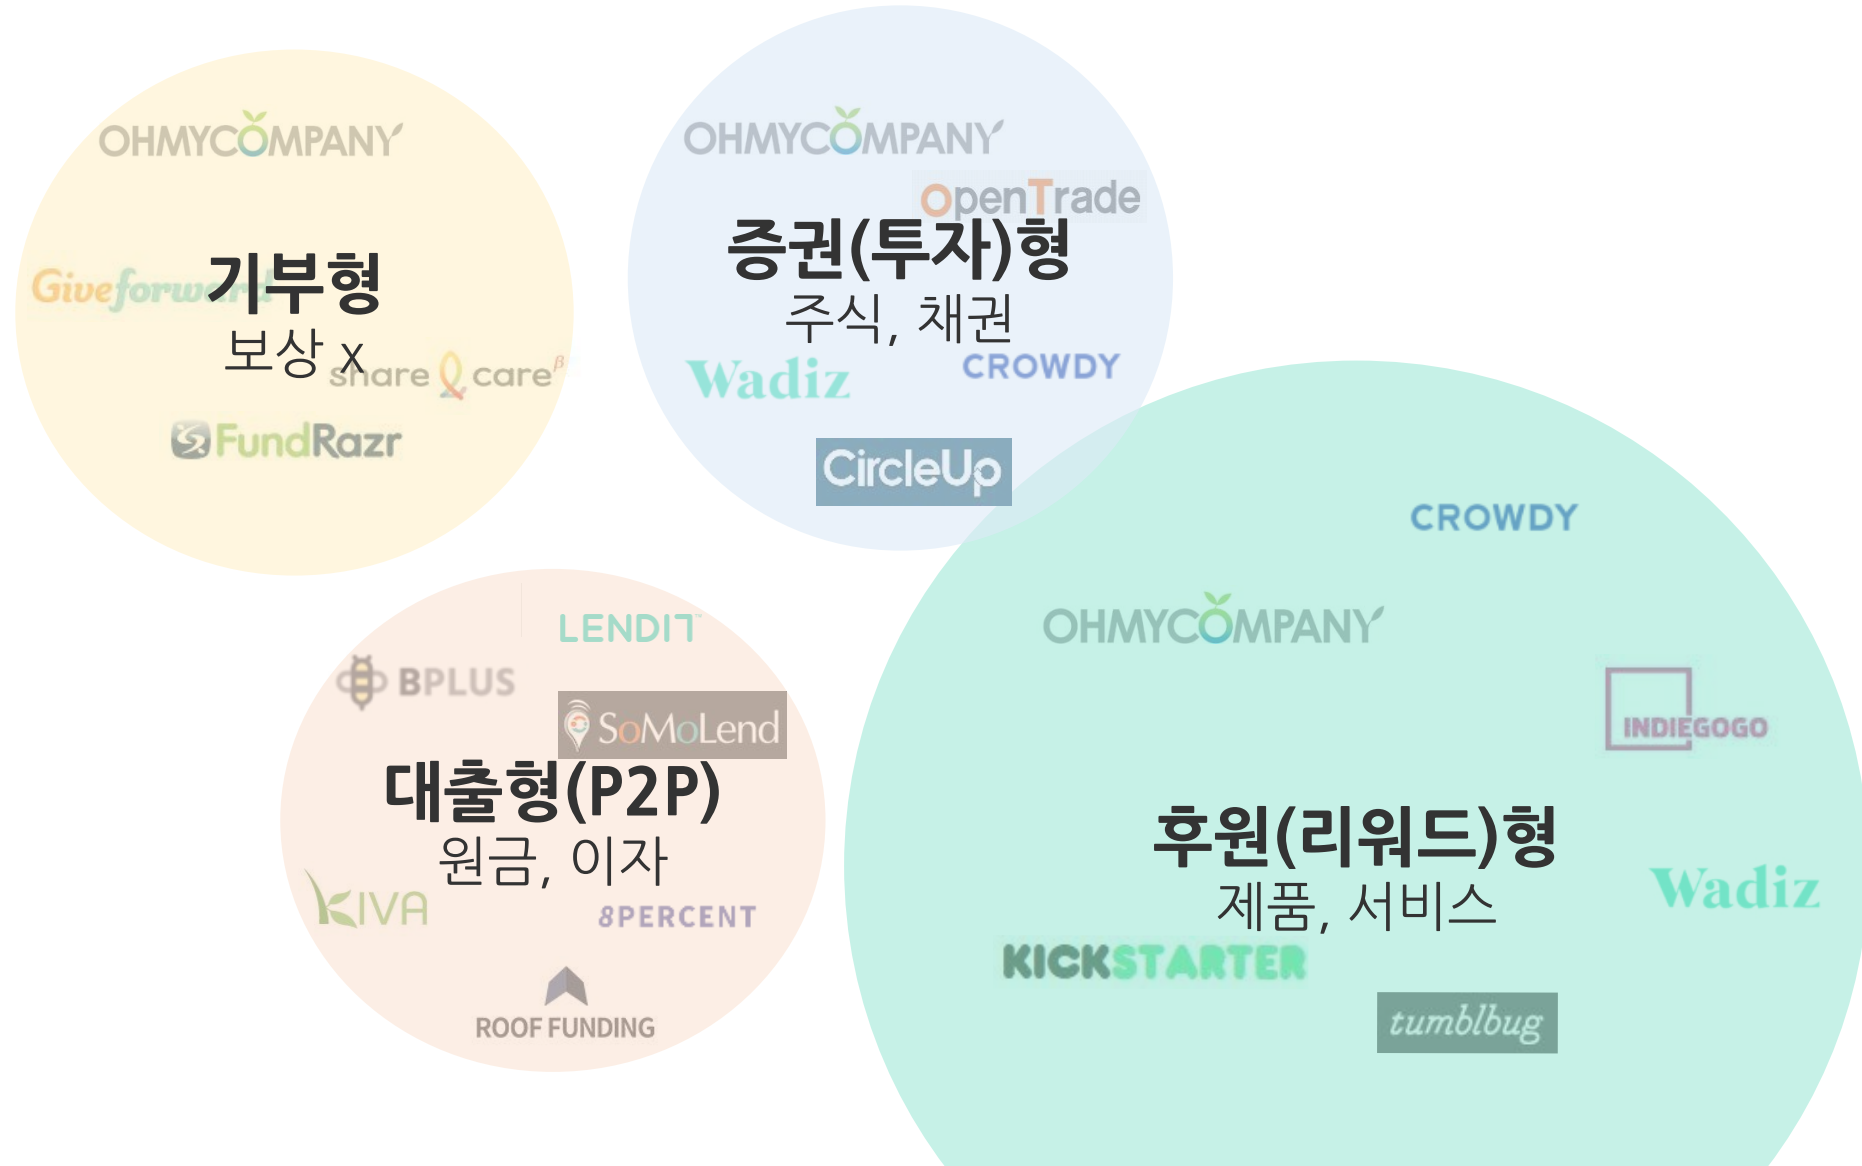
OHMYCOMPANY

Giveforward

기부형

보상 x

share care

FundRazr

OHMYCOMPANY

OpenTrade

증권(투자)형

주식, 채권

Wadiz

CROWDY

CircleUp

CROWDY

OHMYCOMPANY

INDIEGOGO

후원(리워드)형

제품, 서비스

Wadiz

KICKSTARTER

tumblbug

LENDIT

BPLUS

SoMoLend

대출형(P2P)

원금, 이자

KIVA

8PERCENT

ROOF FUNDING